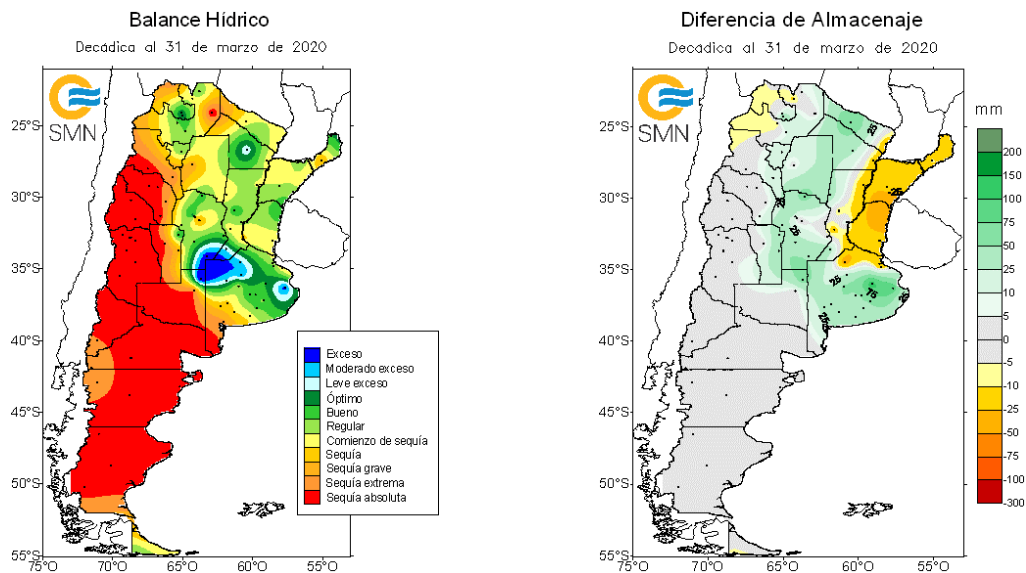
Balance Hídrico

Decádica al 31 de marzo de 2020

SMN

25°S
30°S
35°S
40°S
45°S
50°S
55°S

75°O 70°O 65°O 60°O 55°O

Exceso
Moderado exceso
Leve exceso
Óptimo
Bueno
Regular
Comienzo de sequía
Sequía
Sequía grave
Sequía extrema
Sequía absoluta

Diferencia de Almacenaje

Decádica al 31 de marzo de 2020

SMN

25°S
30°S
35°S
40°S
45°S
50°S
55°S

75°O 70°O 65°O 60°O 55°O

25
25
25
25
25
75
25
25
25

mm
200
150
100
75
50
25
10
5
0
-5
-10
-25
-50
-75
-100
-300